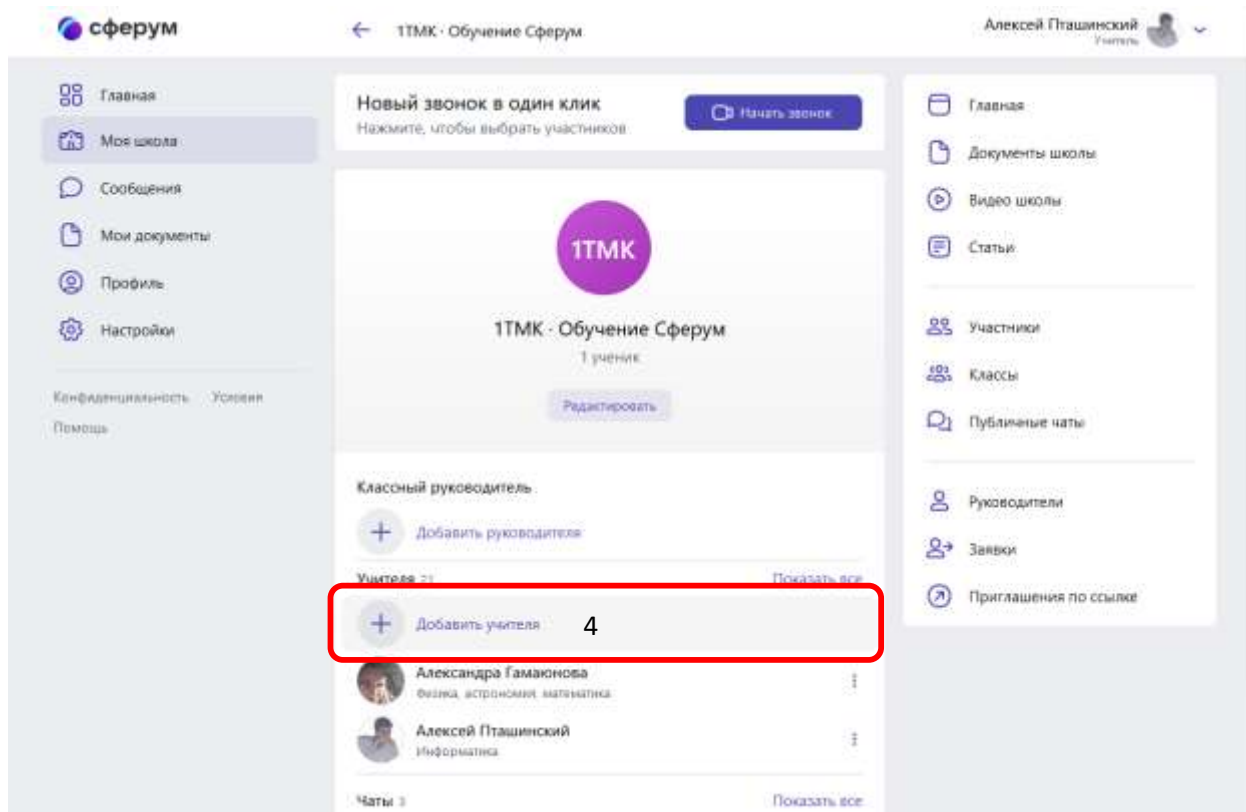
сферум

1ТМК · Обучение Сферум

Алексей Пташинский
Учитель

Главная
Моя школа
Сообщения
Мои документы
Профиль
Настройки

Конфиденциальность Условия
Помощь

Новый звонок в один клик
Нажмите, чтобы выбрать участников

Начать звонок

1ТМК

1ТМК · Обучение Сферум
1 ученик

Редактировать

Классный руководитель

Добавить руководителя

Учителя 21
Показать все

Добавить учителя
4

Александра Гамаюнова
Физика, астрономия, математика

Алексей Пташинский
Информатика

Чаты 3
Показать все

Главная
Документы школы
Видео школы
Статьи

Участники
Классы
Публичные чаты

Руководители
Заявки
Приглашения по ссылке